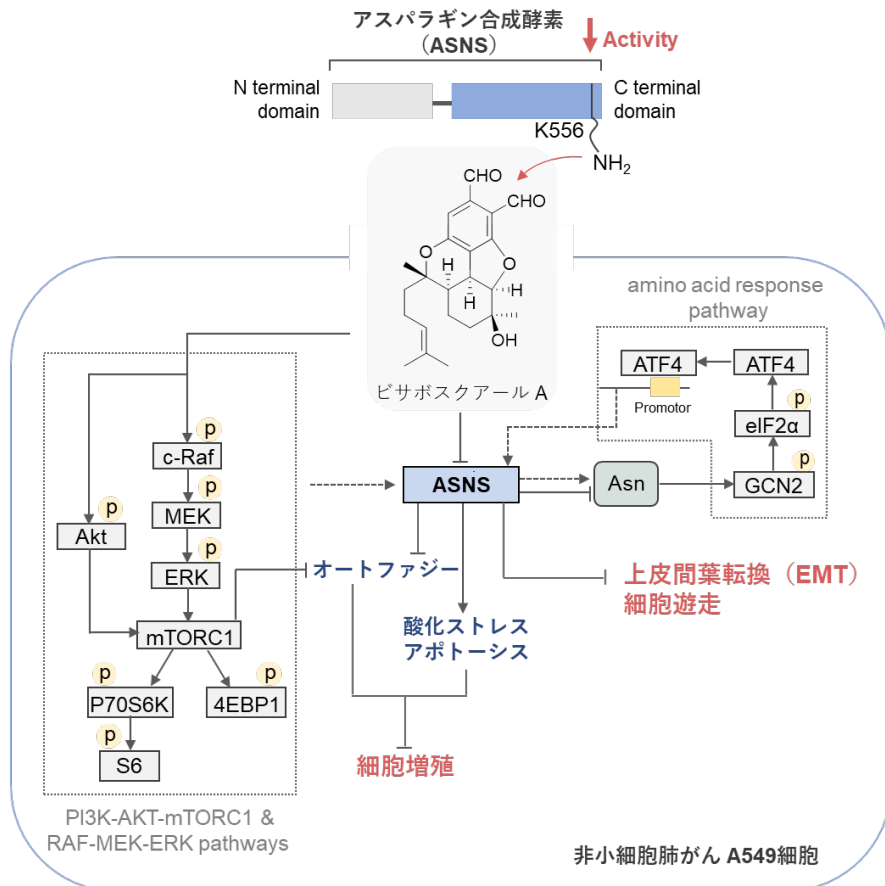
アスパラギン合成酵素
（ASNS）

Activity

N terminal domain

C terminal domain

K556

$NH_2$

CHO

CHO

O

O

H

H

H

OH

ビサボスクアール A

amino acid response pathway

ATF4

ATF4

Promotor

eIF2α

p

GCN2

p

Asn

ASNS

c-Raf

p

MEK

p

ERK

p

Akt

p

mTORC1

P70S6K

p

4EBP1

p

S6

p

オートファジー

酸化ストレス
アポトーシス

上皮間葉転換（EMT）
細胞遊走

細胞増殖

PI3K-AKT-mTORC1 &
RAF-MEK-ERK pathways

非小細胞肺がん A549細胞